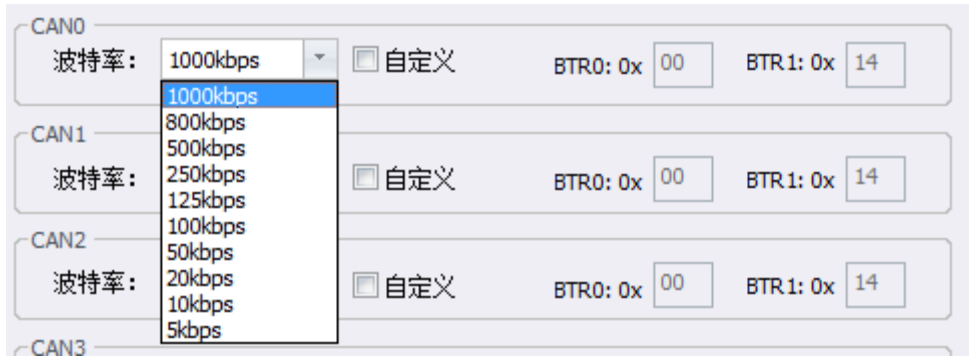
CAN0
波特率: 1000kbps
自定义
BTR0: 0x 00
BTR1: 0x 14
1000kbps
800kbps
500kbps
250kbps
125kbps
100kbps
50kbps
20kbps
10kbps
5kbps
CAN1
波特率:
自定义
BTR0: 0x 00
BTR1: 0x 14
CAN2
波特率:
自定义
BTR0: 0x 00
BTR1: 0x 14
CAN3